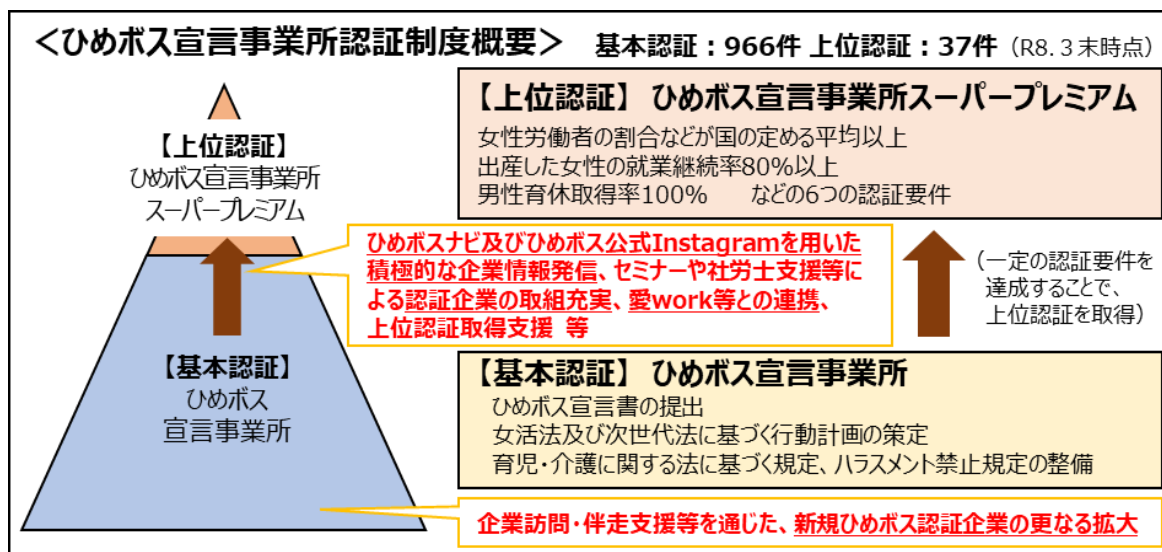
＜ひめボス宣言事業所認証制度概要＞ 基本認証：966件 上位認証：37件（R8.３末時点）

【上位認証】
ひめボス宣言事業所
スーパープレミアム

【上位認証】 ひめボス宣言事業所スーパープレミアム
女性労働者の割合などが国の定める平均以上
出産した女性の就業継続率80%以上
男性育休取得率100%　　などの6つの認証要件

ひめボスナビ及びひめボス公式Instagramを用いた積極的な企業情報発信、セミナーや社労士支援等による認証企業の取組充実、愛work等との連携、上位認証取得支援 等

（一定の認証要件を達成することで、上位認証を取得）

【基本認証】
ひめボス
宣言事業所

【基本認証】 ひめボス宣言事業所
ひめボス宣言書の提出
女活法及び次世代法に基づく行動計画の策定
育児・介護に関する法に基づく規定、ハラスメント禁止規定の整備

企業訪問・伴走支援等を通じた、新規ひめボス認証企業の更なる拡大